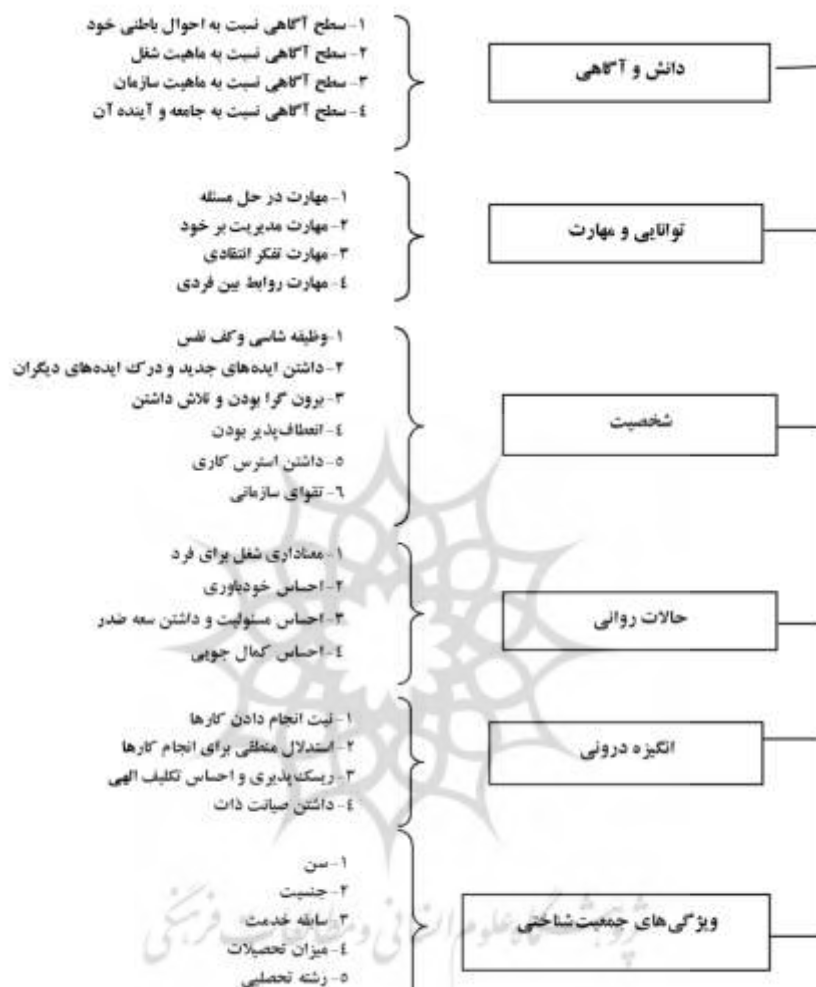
دانش و آگاهی

۱- سطح آگاهی نسبت به احوال باطنی خود
۲- سطح آگاهی نسبت به ماهیت شغل
۳- سطح آگاهی نسبت به ماهیت سازمان
٤- سطح آگاهی نسبت به جامعه و آینده آن

توانایی و مهارت

۱- مهارت در حل مسئله
۲- مهارت مدیریت بر خود
۳- مهارت تفکر انتقادی
٤- مهارت روابط بین فردی

شخصیت

۱- وظیفه شناسی وکف نفس
۲- داشتن ایده‌های جدید و درک ایده‌های دیگران
۳- برون گرا بودن و تلاش داشتن
٤- انعطاف‌پذیر بودن
٥- داشتن استرس کاری
٦- تقوای سازمانی

حالات روانی

۱- معناداری شغل برای فرد
۲- احساس خودباوری
۳- احساس مسئولیت و داشتن سعه صدر
٤- احساس کمال جویی

انگیزه درونی

۱- نیت انجام دادن کارها
۲- استدلال منطقی برای انجام کارها
۳- ریسک‌پذیری و احساس تکلیف الهی
٤- داشتن صیانت ذات

ویژگی‌های جمعیت‌شناختی

۱- سن
۲- جنسیت
۳- سابقه خدمت
٤- میزان تحصیلات
٥- رشته تحصیلی

پژوهشگاه علوم انسانی و مطالعات فرهنگی